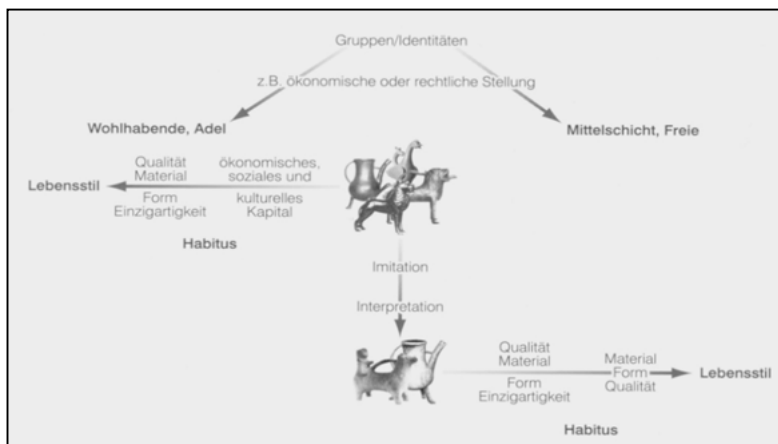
Gruppen/Identitäten

z.B. ökonomische oder rechtliche Stellung

Wohlhabende, Adel

Mittelschicht, Freie

Lebensstil

Qualität
Material

Form
Einzigartigkeit

ökonomisches,
soziales und

kulturelles
Kapital

Habitus

Imitation

Interpretation

Qualität
Material

Form
Einzigartigkeit

Material
Form
Qualität

Lebensstil

Habitus